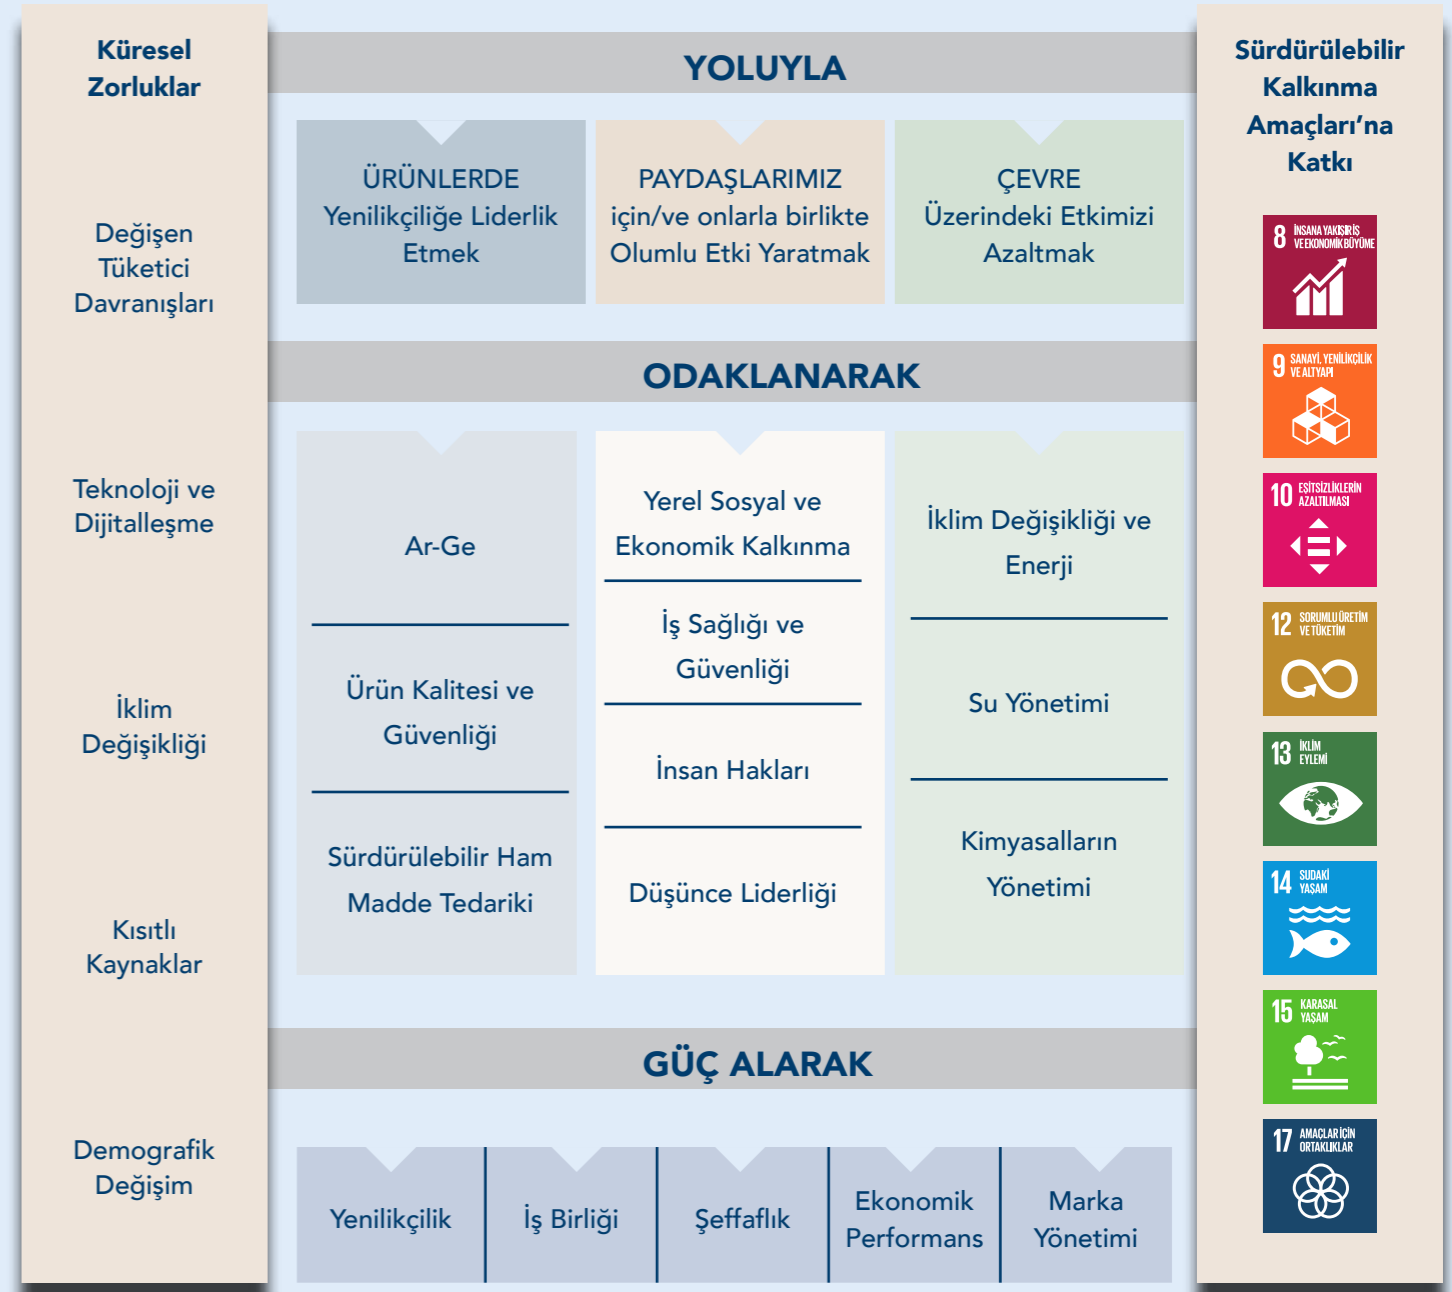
Küresel Zorluklar

Değişen Tüketici Davranışları

Teknoloji ve Dijitalleşme

İklim Değişikliği

Kısıtlı Kaynaklar

Demografik Değişim

YOLUYLA

ÜRÜNLERDE Yenilikçiliğe Liderlik Etmek

PAYDAŞLARIMIZ için/ve onlarla birlikte Olumlu Etki Yaratmak

ÇEVRE Üzerindeki Etkimizi Azaltmak

ODAKLANARAK

Ar-Ge

Ürün Kalitesi ve Güvenliği

Sürdürülebilir Ham Madde Tedariki

Yerel Sosyal ve Ekonomik Kalkınma

İş Sağlığı ve Güvenliği

İnsan Hakları

Düşünce Liderliği

İklim Değişikliği ve Enerji

Su Yönetimi

Kimyasalların Yönetimi

GÜÇ ALARAK

Yenilikçilik

İş Birliği

Şeffaflık

Ekonomik Performans

Marka Yönetimi

Sürdürülebilir Kalkınma Amaçları'na Katkı

8 İNSANA YAKIŞIR İŞ VE EKONOMİK BÜYÜME

9 SANAYİ, YENİLİKÇİLİK VE ALTYAPI

10 EŞİTSİZLİKLERİN AZALTILMASI

12 SORUMLU ÜRETİM VE TÜKETİM

13 İKLİM EYLEMİ

14 SUDAKİ YAŞAM

15 KARASAL YAŞAM

17 AMAÇLAR İÇİN ORTAKLIKLAR